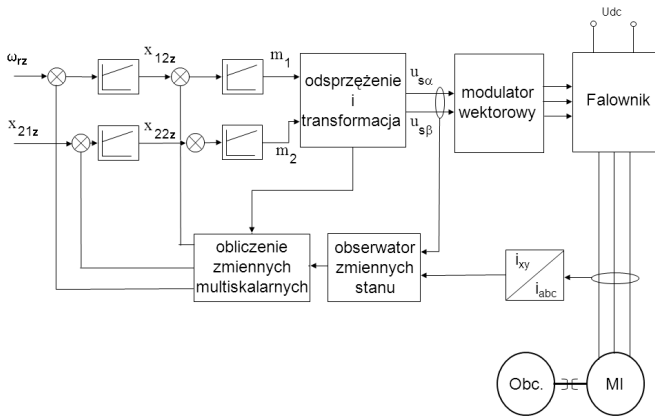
Udc

$\omega_{rz}$

$x_{12z}$

$m_1$

odsprzężenie i transformacja

$u_{s\alpha}$

modulator wektorowy

Falownik

$x_{21z}$

$x_{22z}$

$m_2$

$u_{s\beta}$

obliczenie zmiennych multiskalarnych

obserwator zmiennych stanu

$i_{xy}$

$i_{abc}$

Obc.

MI